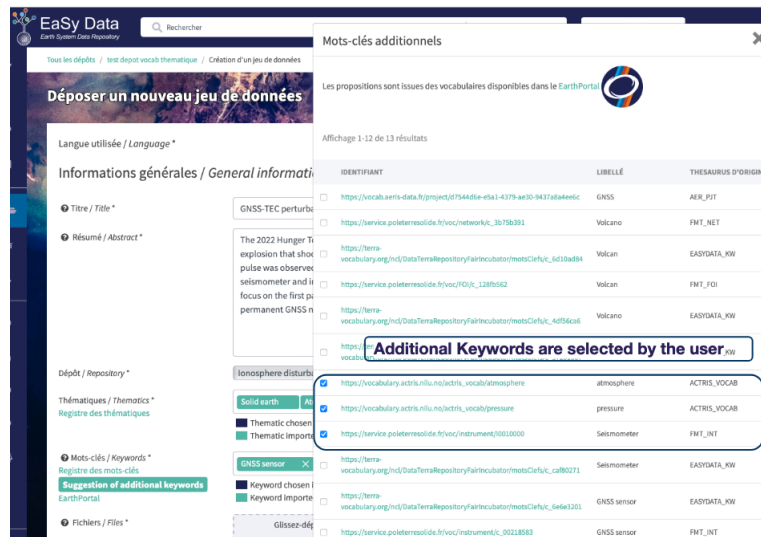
EaSy Data
Earth System Data Repository

Rechercher

Tous les dépôts / test depot vocab thematique / Création d'un jeu de données

Déposer un nouveau jeu de données

Langue utilisée / Language *

Informations générales / General informati

Titre / Title *
GNSS-TEC perturba

Résumé / Abstract *
The 2022 Hunger To explosion that shoo pulse was observed seismometer and i focus on the first pa permanent GNSS n

Dépôt / Repository *
Ionosphere disturba

Thématiques / Thematics *
Registre des thématiques
Solid earth
Thematic chosen
Thematic importe

Mots-clés / Keywords *
Registre des mots-clés
Suggestion of additional keywords
EarthPortal
GNSS sensor
Keyword chosen
Keyword importe

Fichiers / Files *
Glissez-dép

Mots-clés additionnels

Les propositions sont issues des vocabulaires disponibles dans le EarthPortal

Affichage 1-12 de 13 résultats

| | IDENTIFIANT | LIBELLÉ | THESAURUS D'ORIGI |
|---|---|---|---|
| ☐ | https://vocab.aeris-data.fr/project/d7544d6e-e5a1-4379-ae30-9437a8a4ee6c | GNSS | AER_PJT |
| ☐ | https://service.poleterresolide.fr/voc/network/c_3b75b391 | Volcano | FMT_NET |
| ☐ | https://terra-vocabulary.org/ncl/DataTerraRepositoryFairIncubator/motsClefs/c_6d10ad84 | Volcan | EASYDATA_KW |
| ☐ | https://service.poleterresolide.fr/voc/FOI/c_128fb562 | Volcan | FMT_FOI |
| ☐ | https://terra-vocabulary.org/ncl/DataTerraRepositoryFairIncubator/motsClefs/c_4df56ca6 | Volcan | EASYDATA_KW |
| ☐ | https://terr vocabular | | _KW |
| ☑ | https://vocabulary.actris.nilu.no/actris_vocab/atmosphere | atmosphere | ACTRIS_VOCAB |
| ☑ | https://vocabulary.actris.nilu.no/actris_vocab/pressure | pressure | ACTRIS_VOCAB |
| ☑ | https://service.poleterresolide.fr/voc/instrument/i0010000 | Seismometer | FMT_INT |
| ☐ | https://terra-vocabulary.org/ncl/DataTerraRepositoryFairIncubator/motsClefs/c_caf80271 | Seismometer | EASYDATA_KW |
| ☐ | https://terra-vocabulary.org/ncl/DataTerraRepositoryFairIncubator/motsClefs/c_6e6e3201 | GNSS sensor | EASYDATA_KW |
| ☐ | https://service.poleterresolide.fr/voc/instrument/c_00218583 | GNSS sensor | FMT_INT |

Additional Keywords are selected by the user